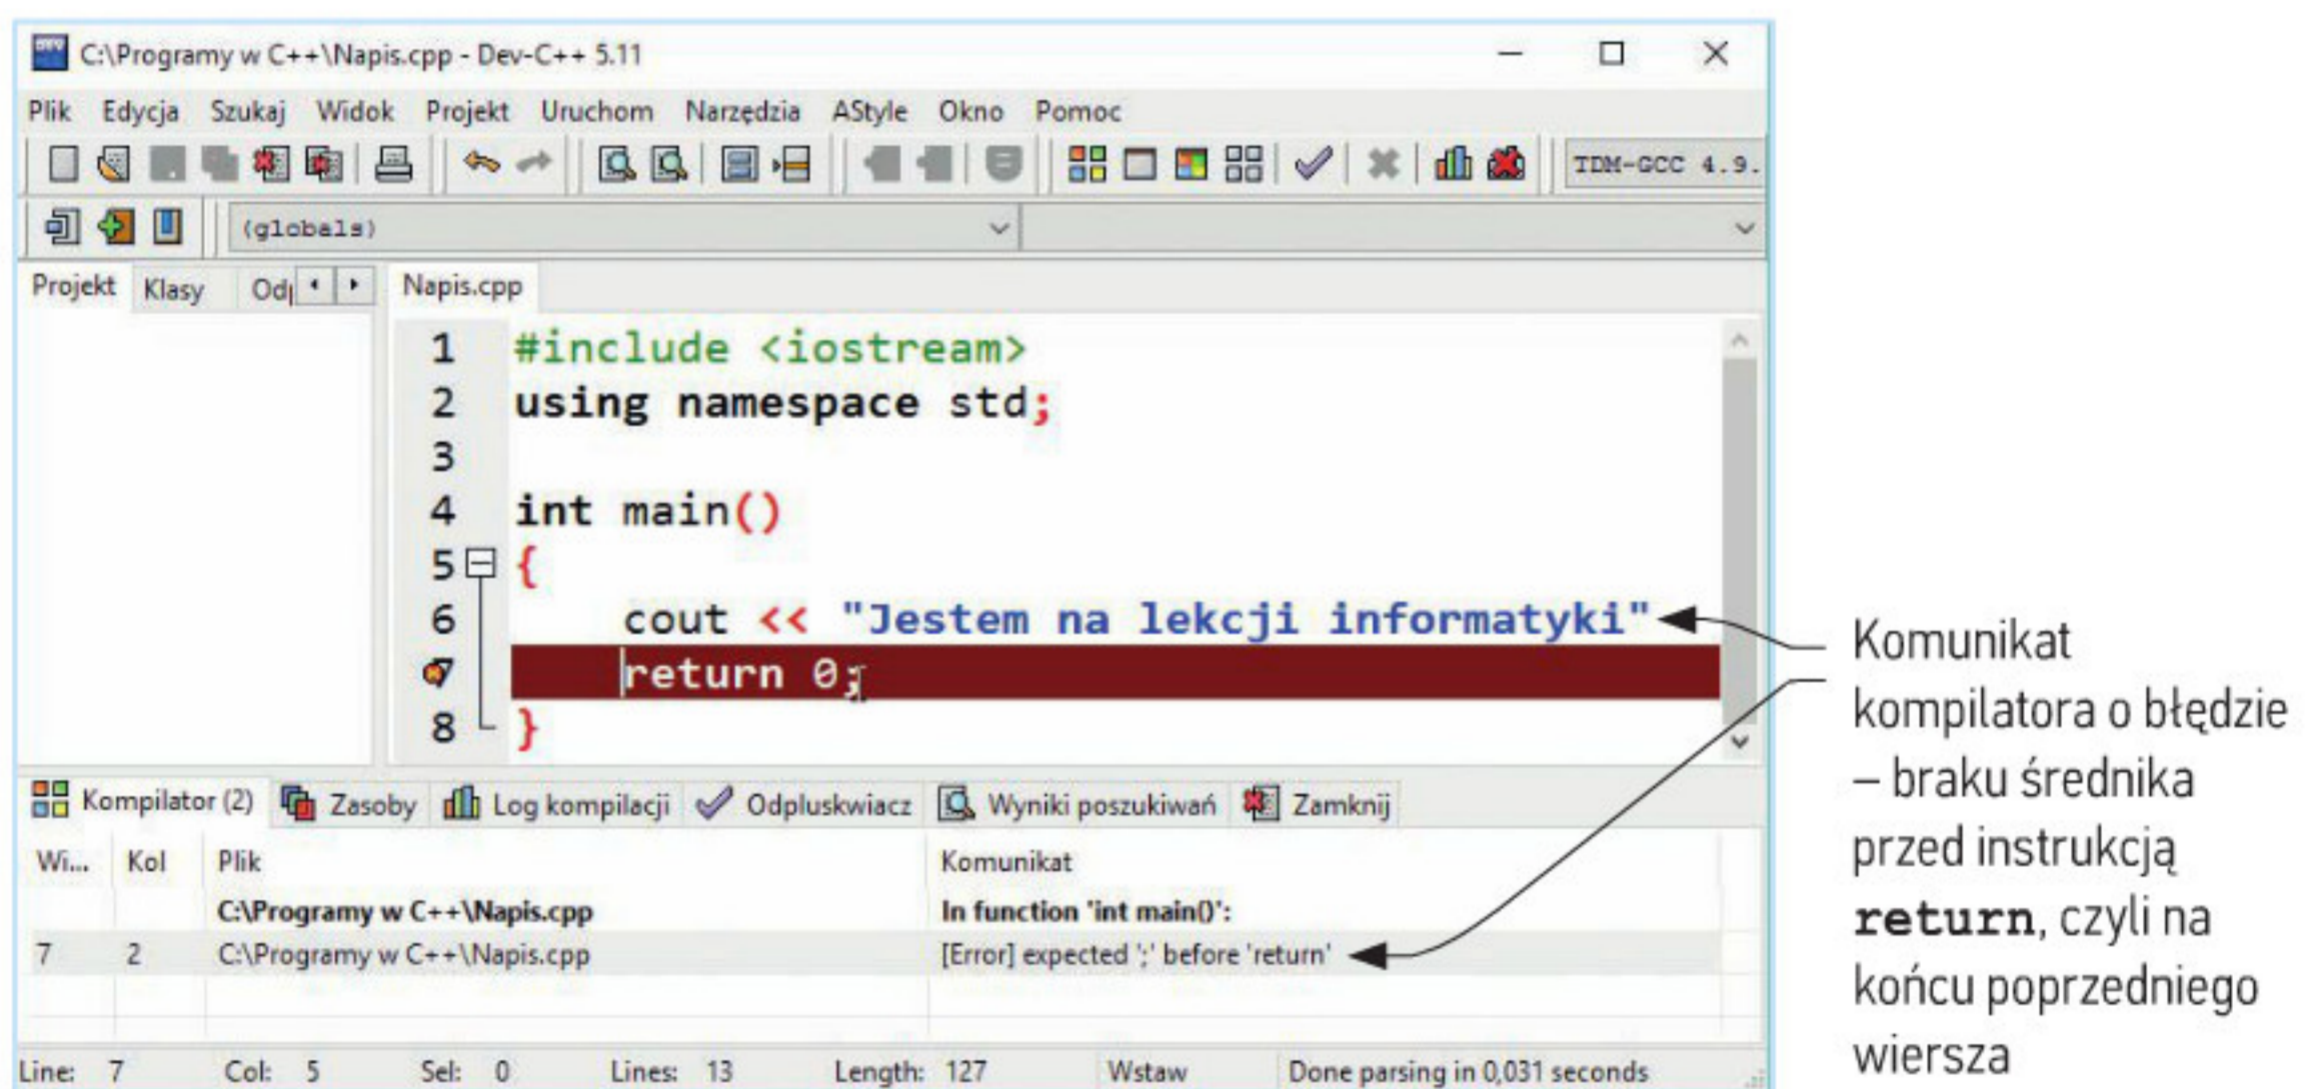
C:\Programy w C++\Napis.cpp - Dev-C++ 5.11

Plik Edycja Szukaj Widok Projekt Uruchom Narzędzia AStyle Okno Pomoc

TDM-GCC 4.9.

(globals)

Projekt Klasy Od

Napis.cpp

1 #include <iostream>
2 using namespace std;
3
4 int main()
5 {
6 cout << "Jestem na lekcji informatyki"
7 return 0;
8 }

Kompilator (2) Zasoby Log kompilacji Odpluskwiacz Wyniki poszukiwań Zamknij

| Wi... | Kol | Plik | Komunikat |
|---|---|---|---|
| | | C:\Programy w C++\Napis.cpp | In function 'int main()': |
| 7 | 2 | C:\Programy w C++\Napis.cpp | [Error] expected ';' before 'return' |

Line: 7 Col: 5 Sel: 0 Lines: 13 Length: 127 Wstaw Done parsing in 0,031 seconds

Komunikat kompilatora o błędzie – braku średnika przed instrukcją **return**, czyli na końcu poprzedniego wiersza